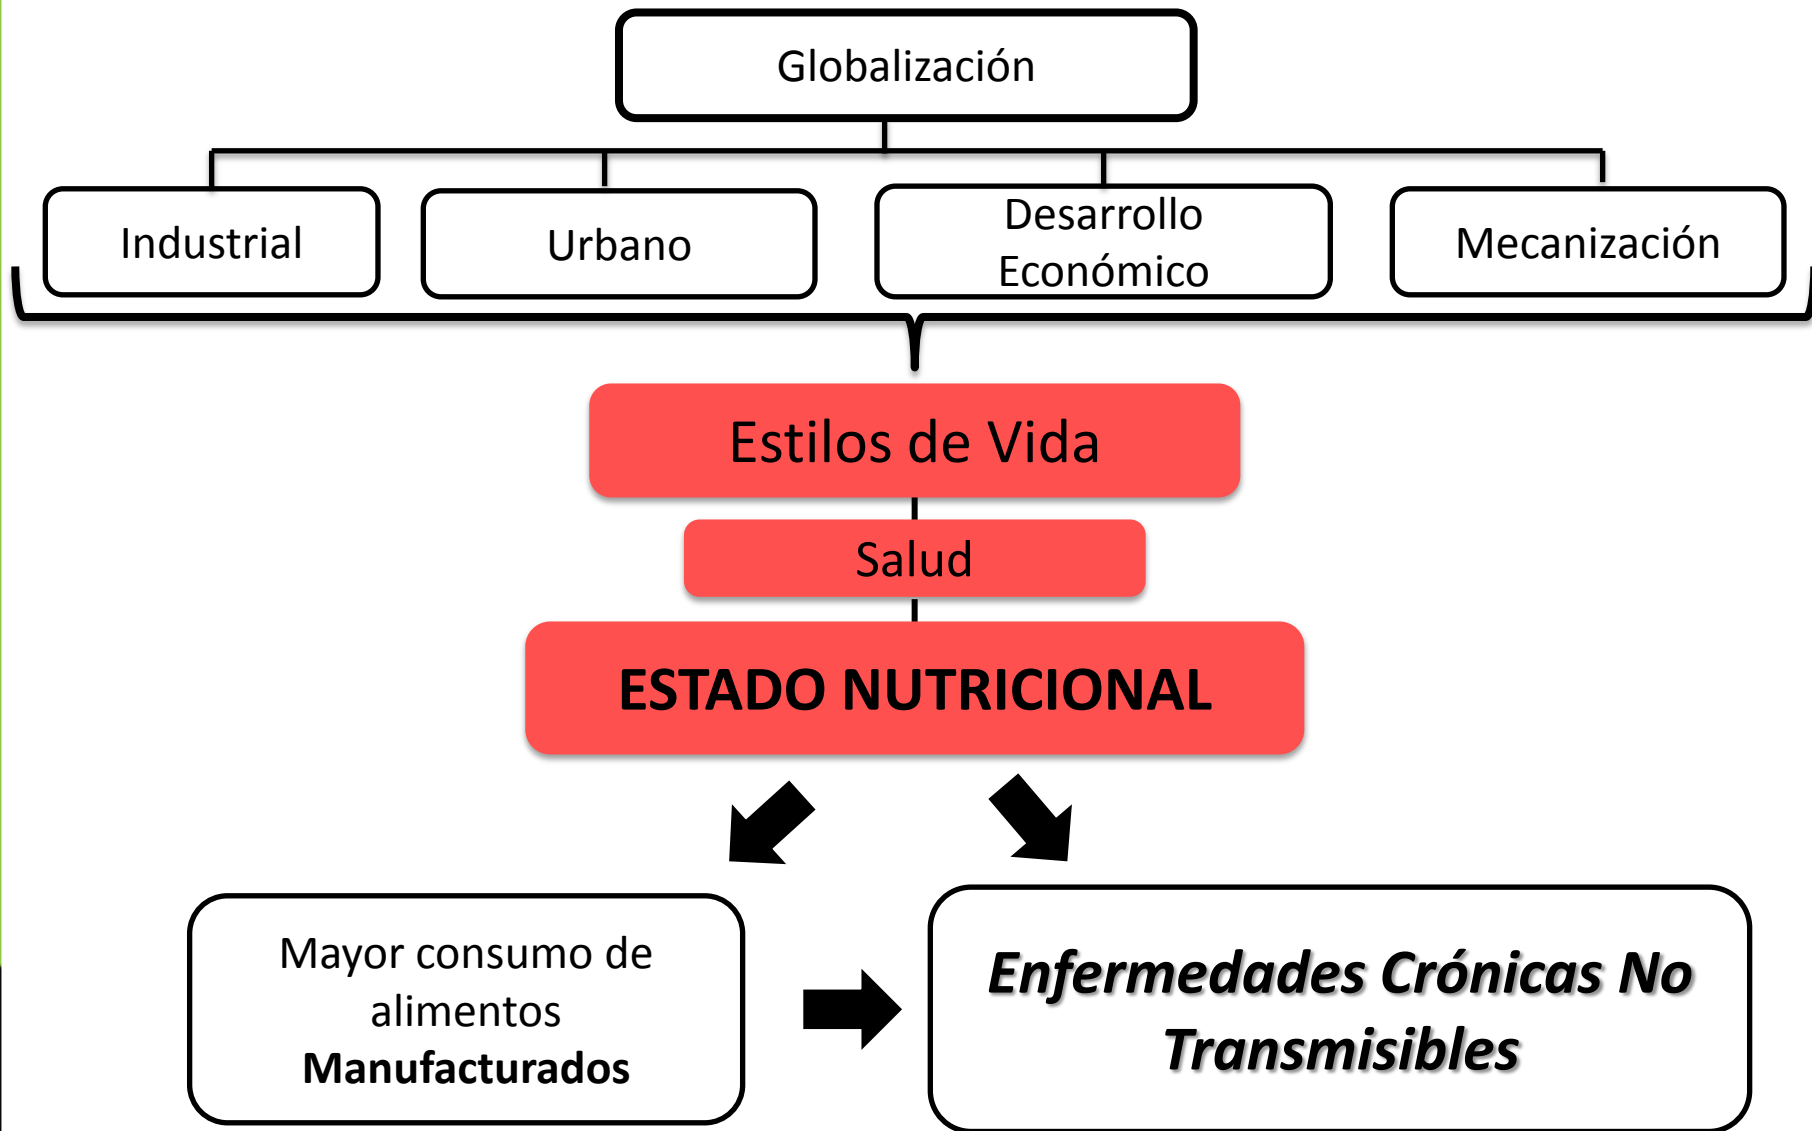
Globalización

Industrial

Urbano

Desarrollo Económico

Mecanización

Estilos de Vida

Salud

ESTADO NUTRICIONAL

Mayor consumo de alimentos **Manufacturados**

***Enfermedades Crónicas No Transmisibles***